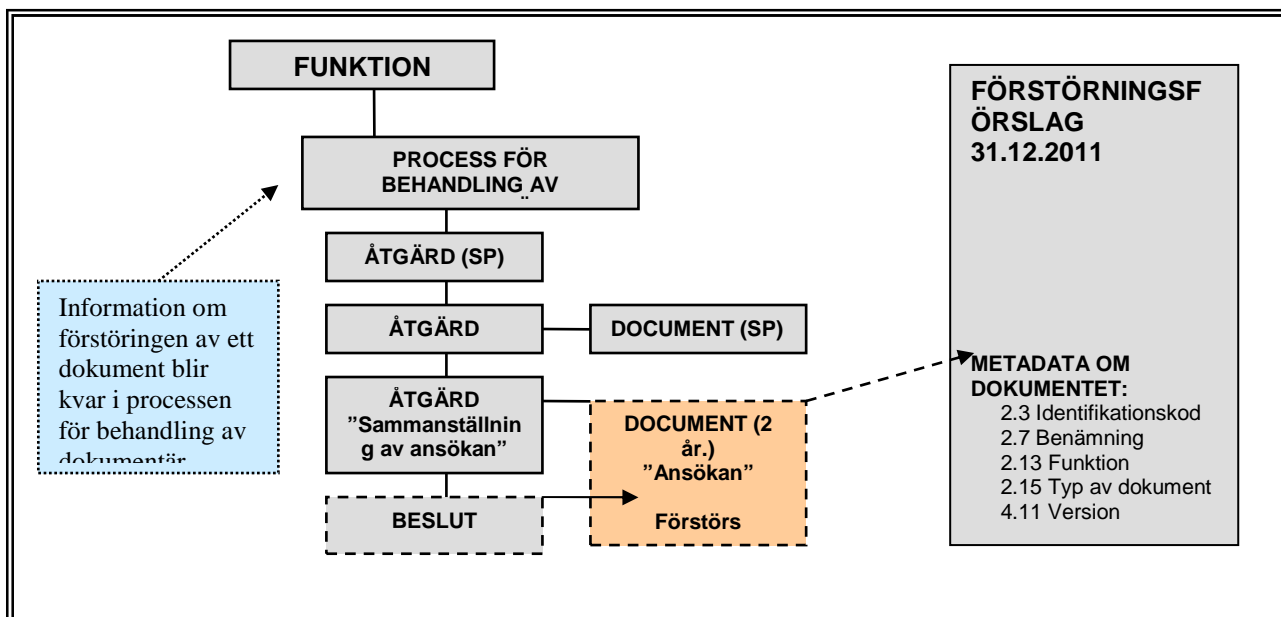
FUNKTION

PROCESS FÖR BEHANDLING AV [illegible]

ÅTGÄRD (SP)

ÅTGÄRD

DOCUMENT (SP)

ÅTGÄRD "Sammanställning av ansökan"

DOCUMENT (2 år.) "Ansökan"

Förstörs

BESLUT

Information om förstöringen av ett dokument blir kvar i processen för behandling av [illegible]

FÖRSTÖRNINGSFÖRSLAG 31.12.2011

METADATA OM DOKUMENTET:
2.3 Identifikationskod
2.7 Benämning
2.13 Funktion
2.15 Typ av dokument
4.11 Version